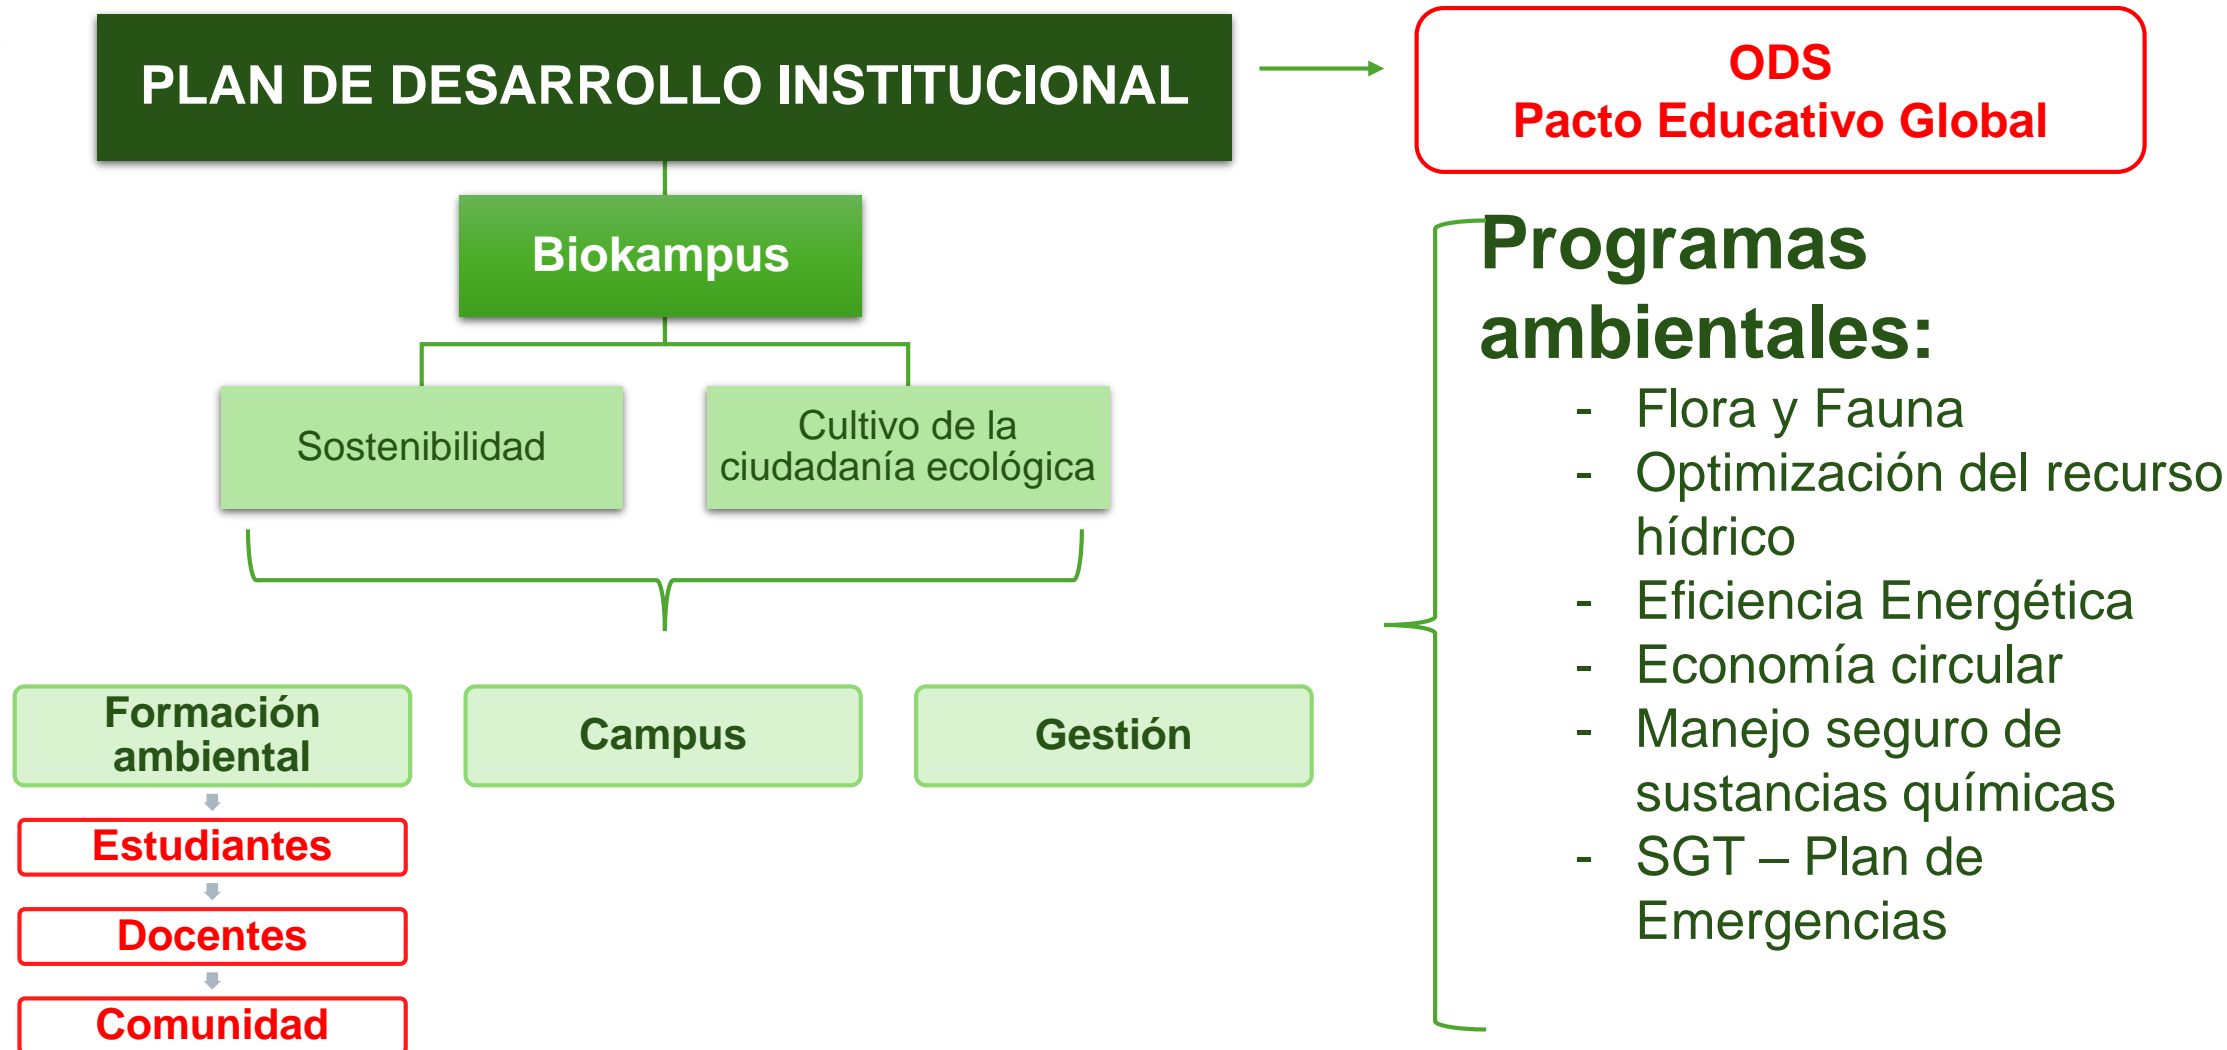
PLAN DE DESARROLLO INSTITUCIONAL

ODS
Pacto Educativo Global

Biokampus

Sostenibilidad

Cultivo de la ciudadanía ecológica

Formación ambiental

Campus

Gestión

Estudiantes

Docentes

Comunidad

Programas ambientales:
- Flora y Fauna
- Optimización del recurso hídrico
- Eficiencia Energética
- Economía circular
- Manejo seguro de sustancias químicas
- SGT – Plan de Emergencias